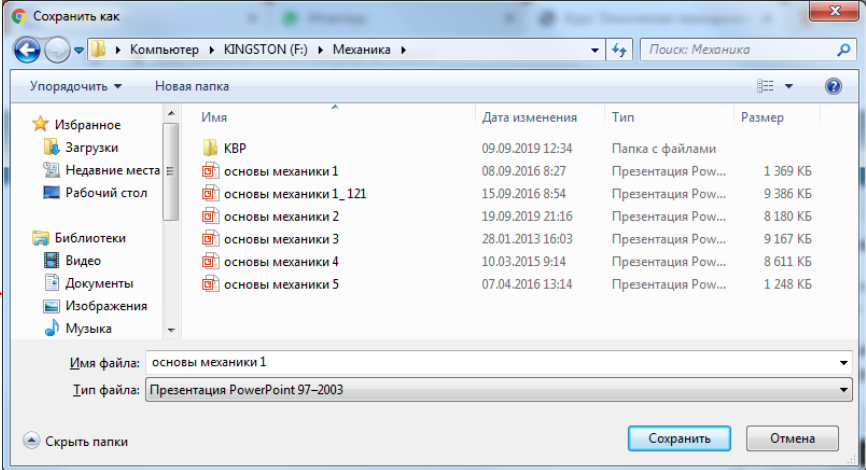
Сохранить как

Компьютер ▸ KINGSTON (F:) ▸ Механика ▸

Поиск: Механика

Упорядочить ▾ Новая папка

Избранное
Загрузки
Недавние места
Рабочий стол

Библиотеки
Видео
Документы
Изображения
Музыка

| Имя | Дата изменения | Тип | Размер |
|---|---|---|---|
| КВР | 09.09.2019 12:34 | Папка с файлами | |
| основы механики 1 | 08.09.2016 8:27 | Презентация Pow... | 1 369 КБ |
| основы механики 1_ 121 | 15.09.2016 8:54 | Презентация Pow... | 9 386 КБ |
| основы механики 2 | 19.09.2019 21:16 | Презентация Pow... | 8 180 КБ |
| основы механики 3 | 28.01.2013 16:03 | Презентация Pow... | 9 167 КБ |
| основы механики 4 | 10.03.2015 9:14 | Презентация Pow... | 8 611 КБ |
| основы механики 5 | 07.04.2016 13:14 | Презентация Pow... | 1 248 КБ |

Имя файла: основы механики 1
Тип файла: Презентация PowerPoint 97–2003

Скрыть папки

Сохранить
Отмена